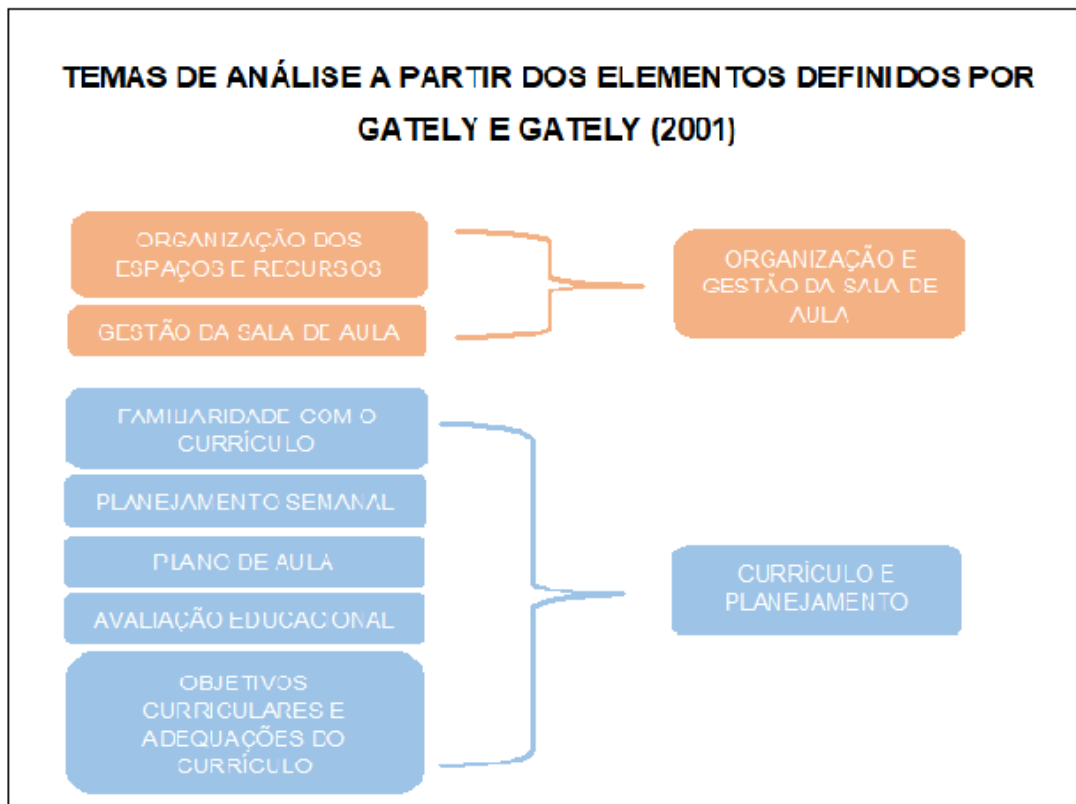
TEMAS DE ANÁLISE A PARTIR DOS ELEMENTOS DEFINIDOS POR GATELY E GATELY (2001)

ORGANIZAÇÃO DOS ESPAÇOS E RECURSOS

GESTÃO DA SALA DE AULA

ORGANIZAÇÃO E GESTÃO DA SALA DE AULA

FAMILIARIDADE COM O CURRÍCULO

PLANEJAMENTO SEMANAL

PLANO DE AULA

AVALIAÇÃO EDUCACIONAL

OBJETIVOS CURRICULARES E ADEQUAÇÕES DO CURRÍCULO

CURRÍCULO E PLANEJAMENTO